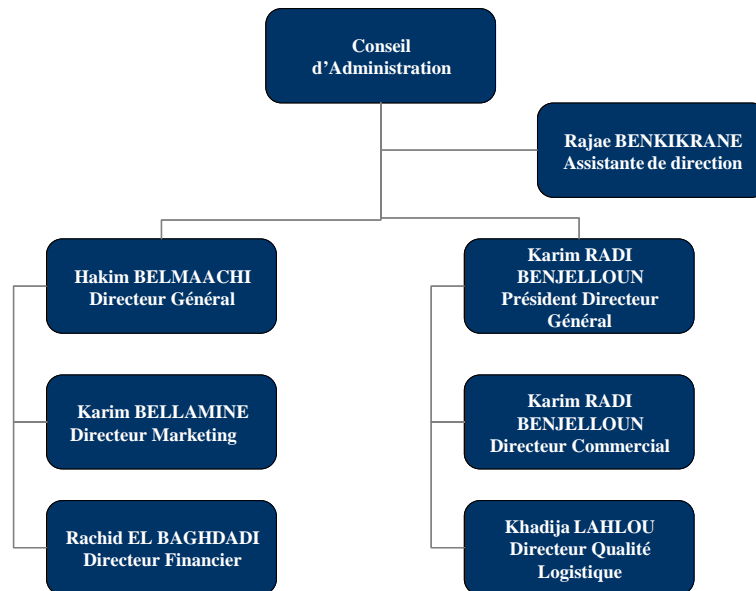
Conseil d'Administration

Rajae BENKIKRANE
Assistante de direction

Hakim BELMAACHI
Directeur Général

Karim RADI BENJELLOUN
Président Directeur Général

Karim BELLAMINE
Directeur Marketing

Karim RADI BENJELLOUN
Directeur Commercial

Rachid EL BAGHDADI
Directeur Financier

Khadija LAHLOU
Directeur Qualité Logistique